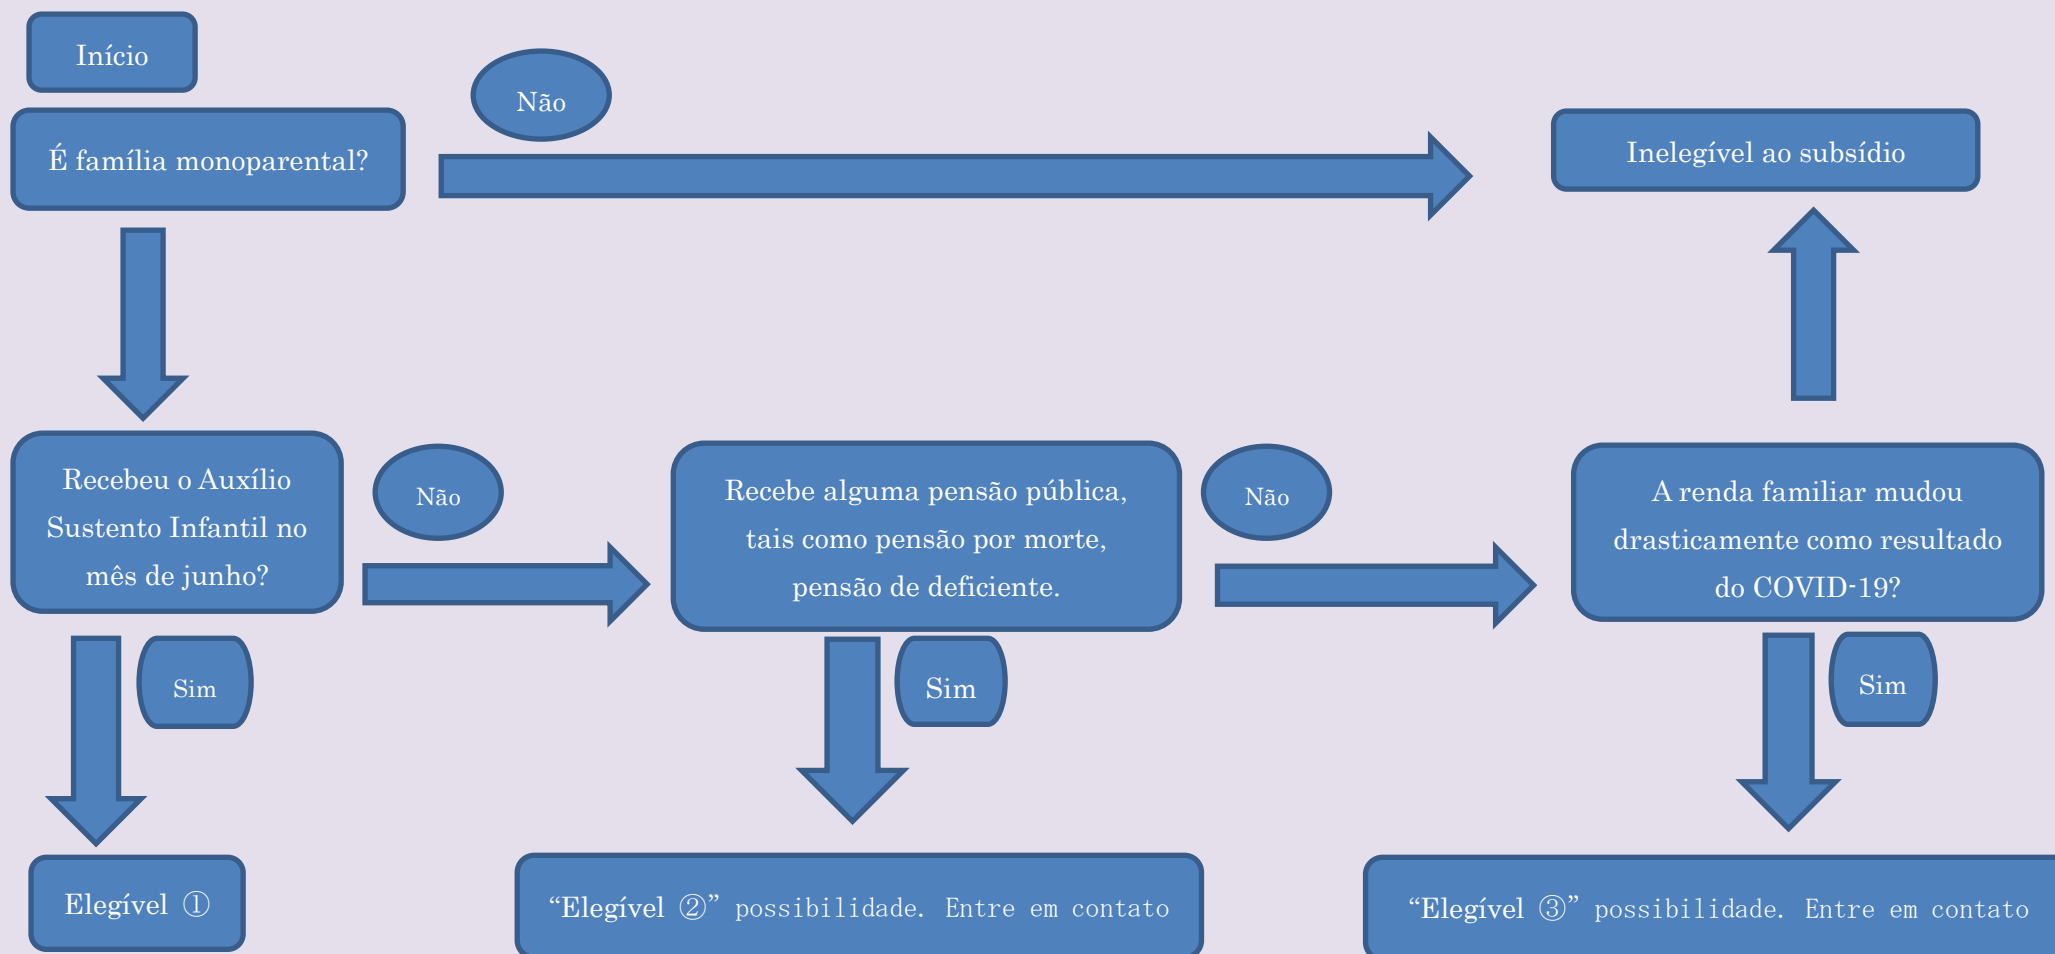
Início

É família monoparental?

Não

Inelegível ao subsídio

Recebeu o Auxílio Sustento Infantil no mês de junho?

Não

Recebe alguma pensão pública, tais como pensão por morte, pensão de deficiente.

Não

A renda familiar mudou drasticamente como resultado do COVID-19?

Sim

Sim

Sim

Elegível ①

"Elegível ②" possibilidade. Entre em contato

"Elegível ③" possibilidade. Entre em contato